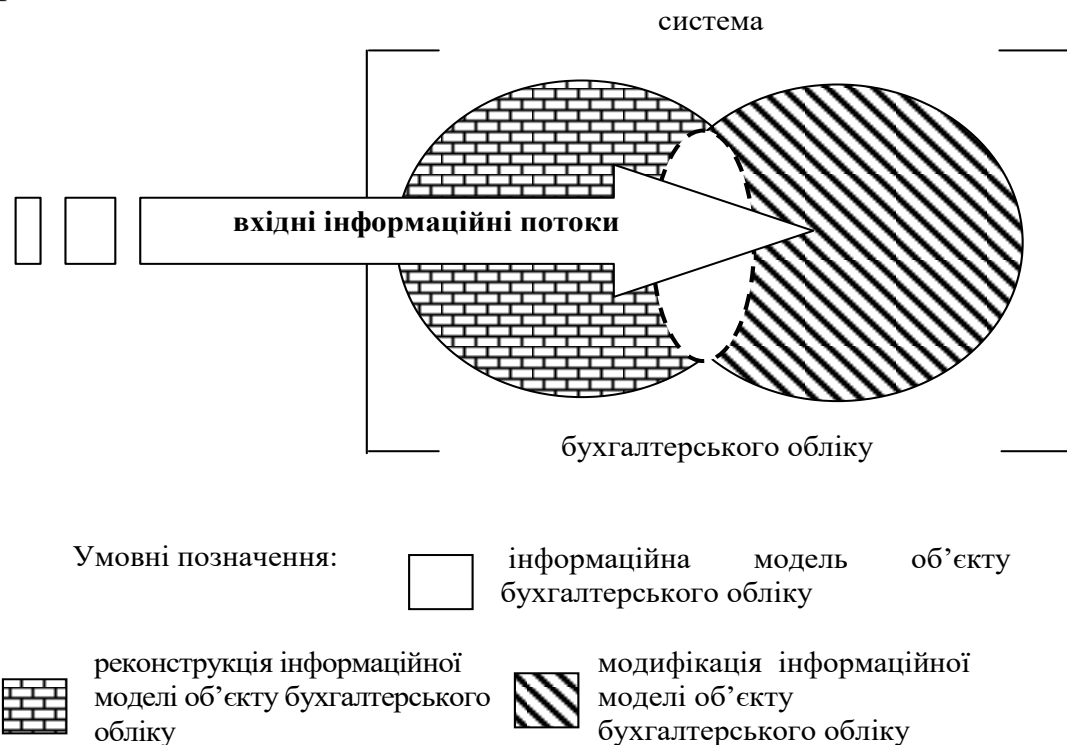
система

вхідні інформаційні потоки

бухгалтерського обліку

Умовні позначення:

інформаційна модель об’єкту бухгалтерського обліку

реконструкція інформаційної моделі об’єкту бухгалтерського обліку

модифікація інформаційної моделі об’єкту бухгалтерського обліку